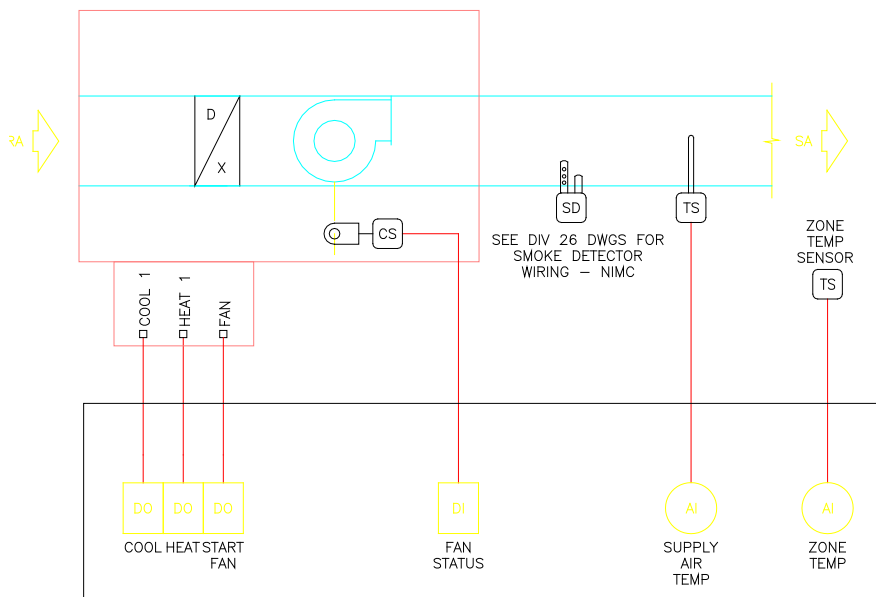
RA

D

X

SA

SD

TS

CS

SEE DIV 26 DWGS FOR SMOKE DETECTOR WIRING – NIMC

ZONE TEMP SENSOR

TS

COOL 1

HEAT 1

FAN

DO

DO

DO

DI

AI

AI

COOL HEAT START FAN

FAN STATUS

SUPPLY AIR TEMP

ZONE TEMP